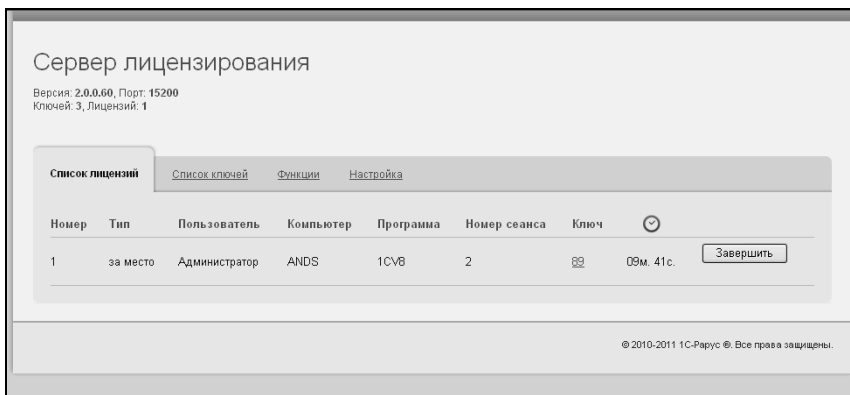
Сервер лицензирования

Версия: 2.0.0.60, Порт: 15200
Ключей: 3, Лицензий: 1

Список лицензий | Список ключей | Функции | Настройка

| Номер | Тип | Пользователь | Компьютер | Программа | Номер сеанса | Ключ | | |
|---|---|---|---|---|---|---|---|---|
| 1 | за место | Администратор | ANDS | 1CV8 | 2 | 89 | 09м. 41с. | Завершить |

© 2010-2011 1С-Рарус ®. Все права защищены.